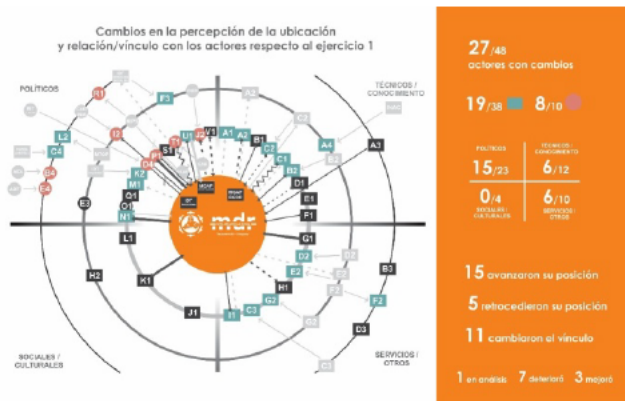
Cambios en la percepción de la ubicación y relación/vínculo con los actores respecto al ejercicio 1

POLÍTICOS

TÉCNICOS / CONOCIMIENTO

SOCIALES / CULTURALES

SERVICIOS / OTROS

F3 A2 H1 I2 L2 U1 A1 B1 C2 C4 I3 S1 F1 C1 A4 A3 D4 B2 K2 M1 D1 B4 O1 E1 C4 E3 N1 F1 L1 G1 D2 H2 E2 K1 B3 G2 H1 F2 J1 I1 C3 D3 C1

mdr

27/48 actores con cambios

19/38 8/10

POLÍTICOS 15/23

TÉCNICOS / CONOCIMIENTO 6/12

0/4 SOCIALES / CULTURALES

6/10 SERVICIOS / OTROS

15 avanzaron su posición

5 retrocedieron su posición

11 cambiaron el vínculo

1 en análisis 7 deterioró 3 mejoró